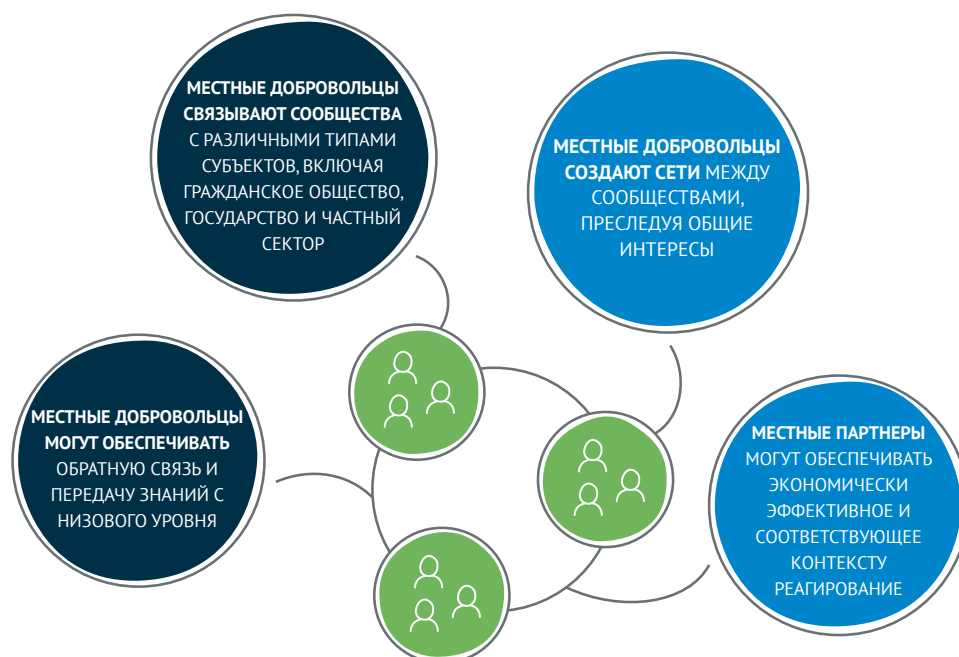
МЕСТНЫЕ ДОБРОВОЛЬЦЫ СВЯЗЫВАЮТ СООБЩЕСТВА С РАЗЛИЧНЫМИ ТИПАМИ СУБЪЕКТОВ, ВКЛЮЧАЯ ГРАЖДАНСКОЕ ОБЩЕСТВО, ГОСУДАРСТВО И ЧАСТНЫЙ СЕКТОР

МЕСТНЫЕ ДОБРОВОЛЬЦЫ СОЗДАЮТ СЕТИ МЕЖДУ СООБЩЕСТВАМИ, ПРЕСЛЕДУЯ ОБЩИЕ ИНТЕРЕСЫ

МЕСТНЫЕ ДОБРОВОЛЬЦЫ МОГУТ ОБЕСПЕЧИВАТЬ ОБРАТНУЮ СВЯЗЬ И ПЕРЕДАЧУ ЗНАНИЙ С НИЗОВОГО УРОВНЯ

МЕСТНЫЕ ПАРТНЕРЫ МОГУТ ОБЕСПЕЧИВАТЬ ЭКОНОМИЧЕСКИ ЭФФЕКТИВНОЕ И СООТВЕТСТВУЮЩЕЕ КОНТЕКСТУ РЕАГИРОВАНИЕ